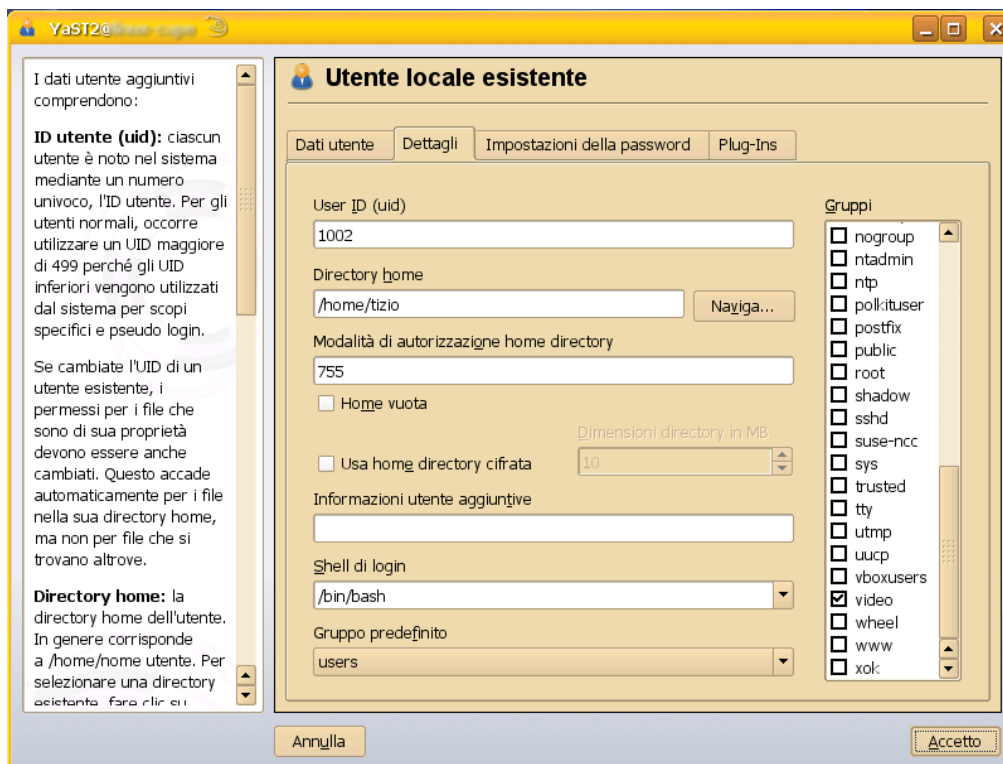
YaST2@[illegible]

I dati utente aggiuntivi comprendono:

**ID utente (uid):** ciascun utente è noto nel sistema mediante un numero univoco, l'ID utente. Per gli utenti normali, occorre utilizzare un UID maggiore di 499 perché gli UID inferiori vengono utilizzati dal sistema per scopi specifici e pseudo login.

Se cambiate l'UID di un utente esistente, i permessi per i file che sono di sua proprietà devono essere anche cambiati. Questo accade automaticamente per i file nella sua directory home, ma non per file che si trovano altrove.

**Directory home:** la directory home dell'utente. In genere corrisponde a /home/nome utente. Per selezionare una directory esistente, fare clic su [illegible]

Utente locale esistente

Dati utente | Dettagli | Impostazioni della password | Plug-Ins

User ID (uid)
1002

Directory home
/home/tizio
Naviga...

Modalità di autorizzazione home directory
755

Home vuota

Dimensioni directory in MB
Usa home directory cifrata
10

Informazioni utente aggiuntive

Shell di login
/bin/bash

Gruppo predefinito
users

Gruppi
nogroup
ntadmin
ntp
polkituser
postfix
public
root
shadow
sshd
suse-ncc
sys
trusted
tty
utmp
uucp
vboxusers
video
wheel
www
xok

Annulla
Accetto